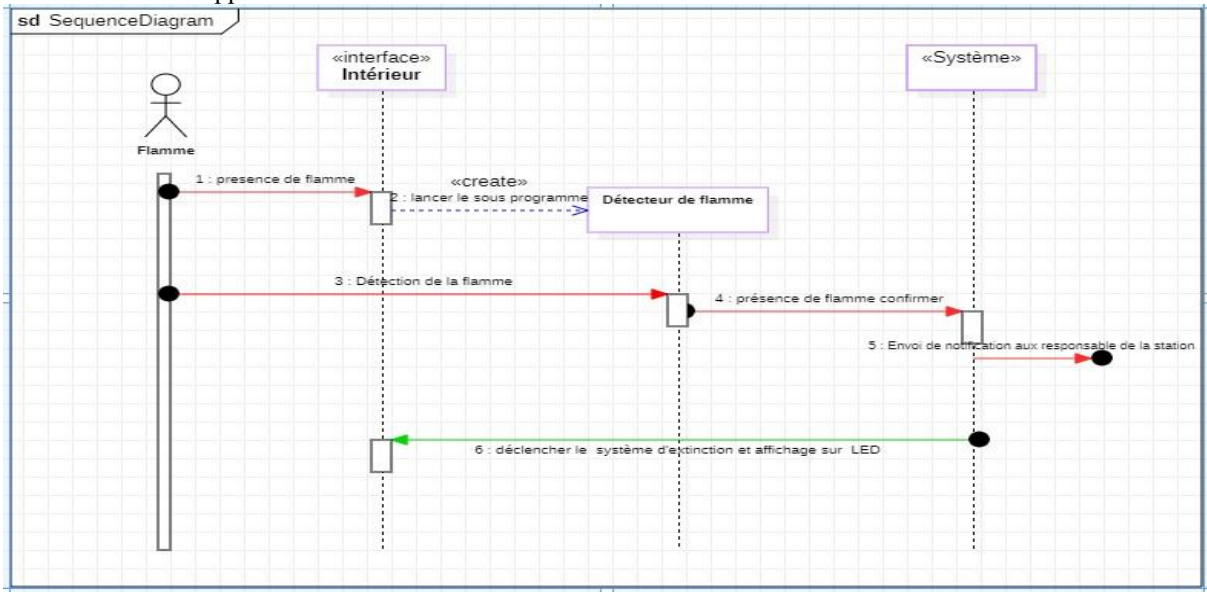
sd SequenceDiagram

«interface»
Intérieur

«Système»

Flamme

1 : presence de flamme

«create»
2 : lancer le sous programme

Détecteur de flamme

3 : Détection de la flamme

4 : présence de flamme confirmer

5 : Envoi de notification aux responsable de la station

6 : déclencher le système d'extinction et affichage sur LED